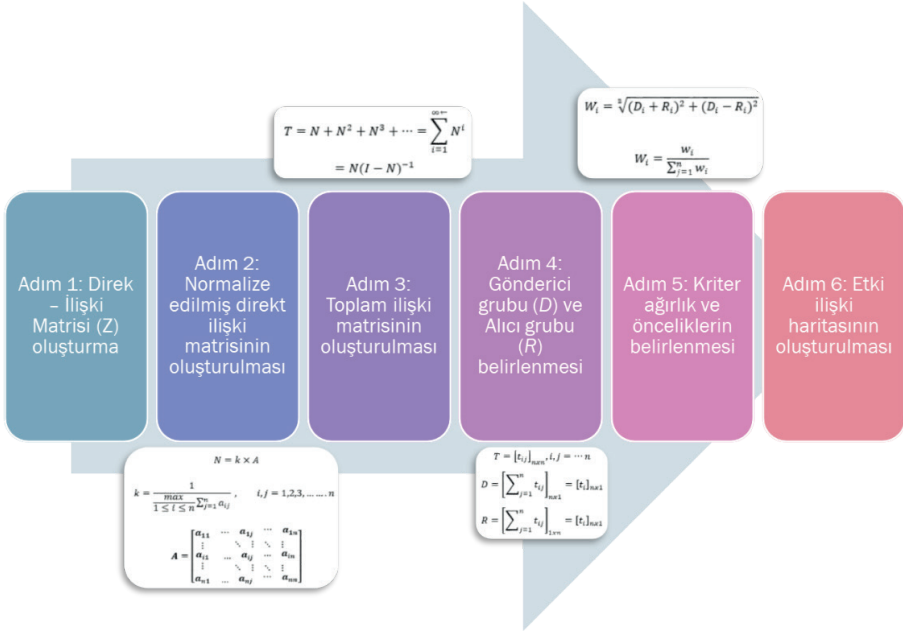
$T = N + N^2 + N^3 + \cdots = \sum_{i=1}^{\infty} N^i = N(I - N)^{-1}$

$W_i = \sqrt[2]{(D_i + R_i)^2 + (D_i - R_i)^2}$

$W_i = \frac{w_i}{\sum_{j=1}^{n} w_i}$

Adım 1: Direk – İlişki Matrisi (Z) oluşturma

Adım 2: Normalize edilmiş direkt ilişki matrisinin oluşturulması

Adım 3: Toplam ilişki matrisinin oluşturulması

Adım 4: Gönderici grubu (D) ve Alıcı grubu (R) belirlenmesi

Adım 5: Kriter ağırlık ve önceliklerin belirlenmesi

Adım 6: Etki ilişki haritasının oluşturulması

$N = k \times A$

$k = \frac{1}{\underset{1 \leq i \leq n}{max} \sum_{j=1}^{n} a_{ij}}$ , $i, j = 1,2,3, \ldots \ldots n$

$A = \begin{bmatrix} a_{11} & \cdots & a_{1j} & \cdots & a_{1n} \\ \vdots & \ddots & \vdots & \ddots & \vdots \\ a_{i1} & \cdots & a_{ij} & \cdots & a_{in} \\ \vdots & \ddots & \vdots & \ddots & \vdots \\ a_{n1} & \cdots & a_{nj} & \cdots & a_{nn} \end{bmatrix}$

$T = [t_{ij}]_{n \times n}, i, j = \cdots n$

$D = \left[\sum_{j=1}^{n} t_{ij}\right]_{n \times 1} = [t_i]_{n \times 1}$

$R = \left[\sum_{j=1}^{n} t_{ij}\right]_{1 \times n} = [t_i]_{n \times 1}$